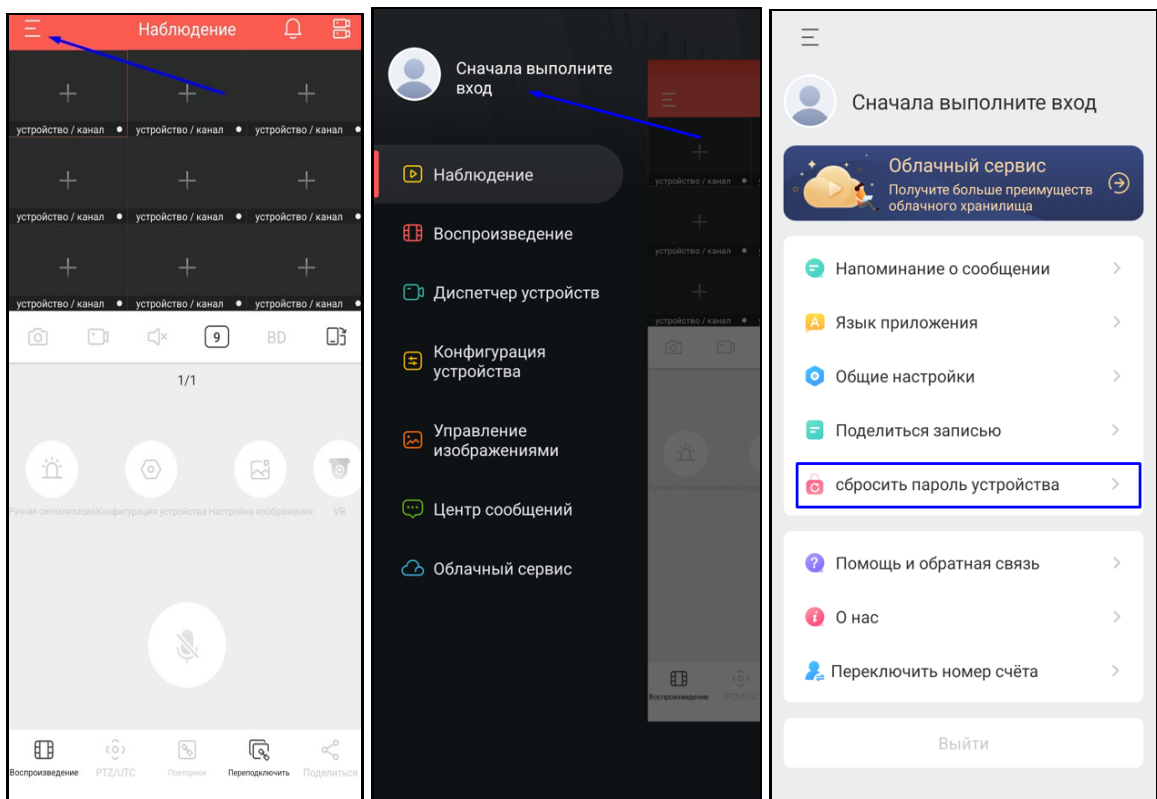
Наблюдение

устройство / канал
устройство / канал
устройство / канал
устройство / канал
устройство / канал
устройство / канал
устройство / канал
устройство / канал
устройство / канал

9
BD

1/1

Ручная сигнализация
Конфигурация устройства
Настройка изображения
VR

Воспроизведение
PTZ/UTC
Повторное
Переподключить
Поделиться

Сначала выполните вход

Наблюдение
Воспроизведение
Диспетчер устройств
Конфигурация устройства
Управление изображениями
Центр сообщений
Облачный сервис

устройство / канал
устройство / канал
устройство / канал
Воспроизведение
PTZ/UTC

Сначала выполните вход

Облачный сервис
Получите больше преимуществ облачного хранилища

Напоминание о сообщении
Язык приложения
Общие настройки
Поделиться записью
сбросить пароль устройства

Помощь и обратная связь
О нас
Переключить номер счёта

Выйти